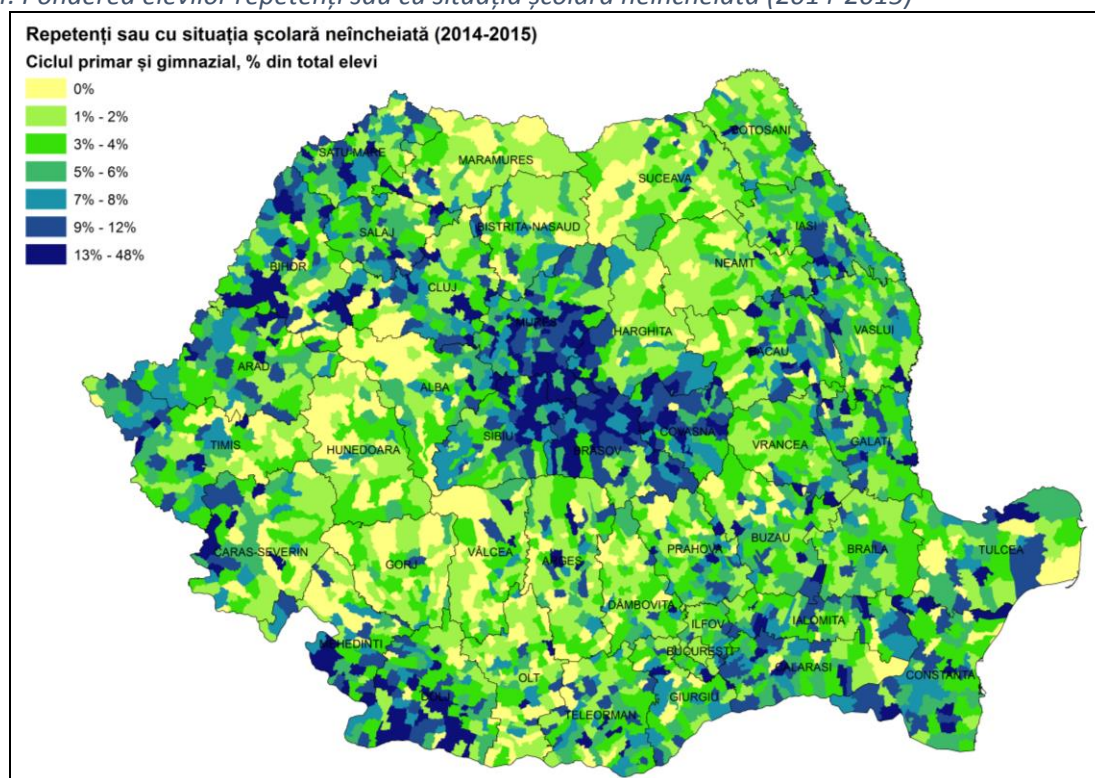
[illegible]. Ponderea elevilor repetenți sau cu situația școlară neîncheiată (2014-2015)

Repetenți sau cu situația școlară neîncheiată (2014-2015)
Ciclul primar și gimnazial, % din total elevi
0%
1% - 2%
3% - 4%
5% - 6%
7% - 8%
9% - 12%
13% - 48%

SATU MARE
MARAMURES
SUCEAVA
BOTOSANI
SALAJ
BISTRITA-NASAUD
IASI
BIHOR
NEAMT
CLUJ
MURES
HARGHITA
VASLUI
BACAU
ARAD
ALBA
SIBIU
COVASNA
VRANCEA
GALATI
TIMIS
HUNEDOARA
BRASOV
CARAS-SEVERIN
GORJ
VALCEA
ARGES
PRAHOVA
BUZAU
BRAILA
TULCEA
DAMBOVITA
MEHEDINTI
ILFOV
IALOMITA
BUCURESTI
CALARASI
DOLJ
OLT
GIURGIU
CONSTANTA
TELEORMAN